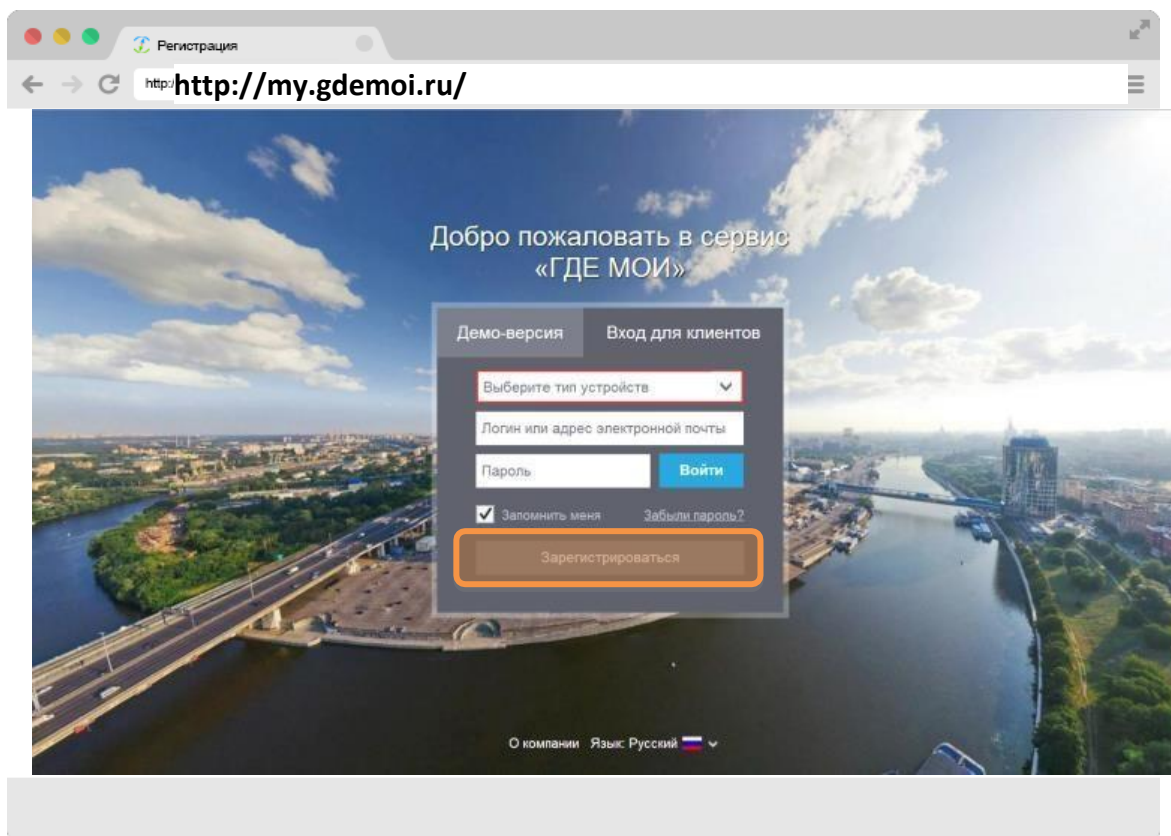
Регистрация

http:/ http://my.gdemoi.ru/

Добро пожаловать в сервис «ГДЕ МОИ»

Демо-версия | Вход для клиентов

Выберите тип устройств

Логин или адрес электронной почты

Пароль

Войти

Запомнить меня

Забыли пароль?

Зарегистрироваться

О компании Язык: Русский